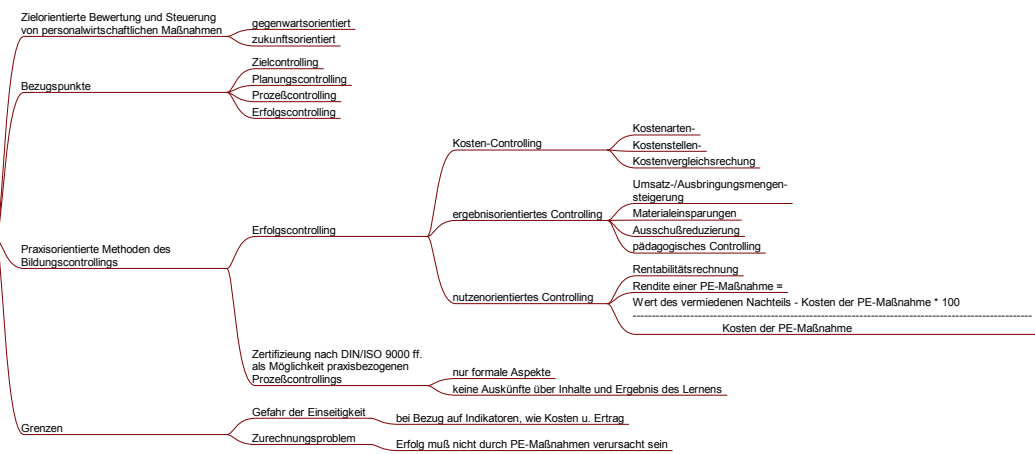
Zielorientierte Bewertung und Steuerung von personalwirtschaftlichen Maßnahmen

gegenwartsorientiert

zukunftsorientiert

Bezugspunkte

Zielcontrolling

Planungscontrolling

Prozeßcontrolling

Erfolgscontrolling

Praxisorientierte Methoden des Bildungscontrollings

Erfolgscontrolling

Kosten-Controlling

Kostenarten-

Kostenstellen-

Kostenvergleichsrechung

ergebnisorientiertes Controlling

Umsatz-/Ausbringungsmengensteigerung

Materialeinsparungen

Ausschußreduzierung

pädagogisches Controlling

nutzenorientiertes Controlling

Rentabilitätsrechnung

Rendite einer PE-Maßnahme =

Wert des vermiedenen Nachteils - Kosten der PE-Maßnahme * 100

-----------------------------------------------------------------------------------------------------------------------

Kosten der PE-Maßnahme

Zertifizieung nach DIN/ISO 9000 ff. als Möglichkeit praxisbezogenen Prozeßcontrollings

nur formale Aspekte

keine Auskünfte über Inhalte und Ergebnis des Lernens

Grenzen

Gefahr der Einseitigkeit

bei Bezug auf Indikatoren, wie Kosten u. Ertrag

Zurechnungsproblem

Erfolg muß nicht durch PE-Maßnahmen verursacht sein